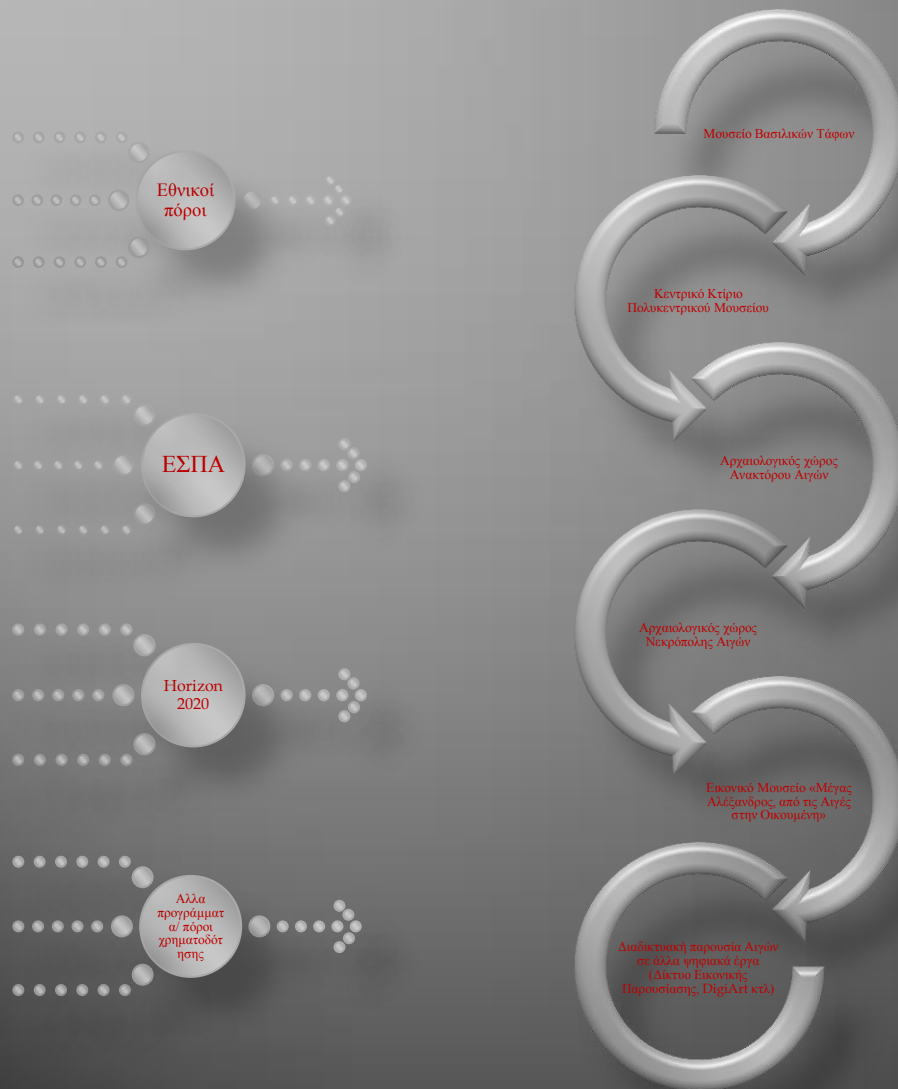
Εθνικοί πόροι

ΕΣΠΑ

Horizon 2020

Αλλα προγράμματ α/ πόροι χρηματοδότ ησης

Μουσείο Βασιλικών Τάφων

Κεντρικό Κτίριο Πολυκεντρικού Μουσείου

Αρχαιολογικός χώρος Ανακτόρου Αιγών

Αρχαιολογικός χώρος Νεκρόπολης Αιγών

Εικονικό Μουσείο «Μέγας Αλέξανδρος, από τις Αιγές στην Οικουμένη»

Διαδικτυακή παρουσία Αιγών σε άλλα ψηφιακά έργα (Δίκτυο Εικονικής Παρουσίασης, DigiArt κτλ)